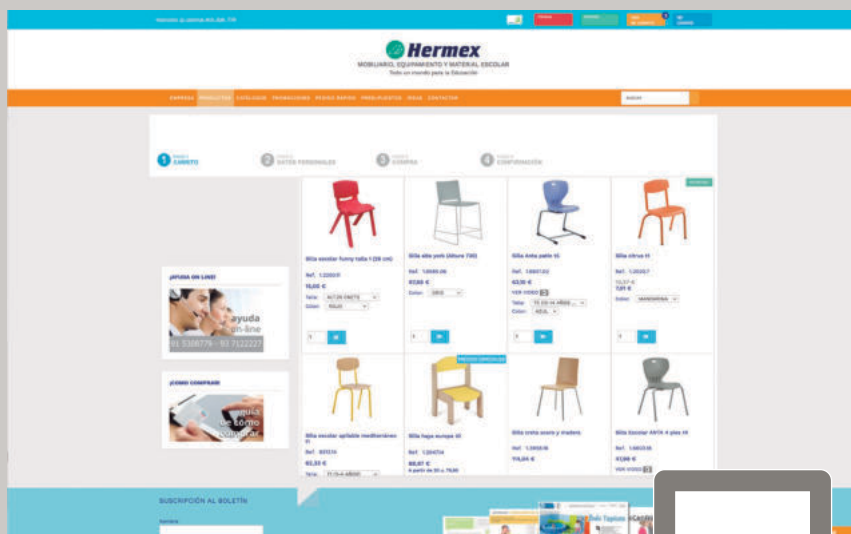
Hermex
MOBILIARIO, EQUIPAMIENTO Y MATERIAL ESCOLAR
Todo un mundo para la Educación

EMPRESA PRODUCTOS CATÁLOGOS PROMOCIONES PEDIDO RÁPIDO PRESUPUESTOS IDEAS CONTACTAR

1 CARRITO
2 DATOS PERSONALES
3 COMPRA
4 CONFIRMACIÓN

¿AYUDA ON LINE?
ayuda on-line
93 5308779 - 93 7122227

¿CÓMO COMPRAR?
guía de cómo comprar

Silla escolar funny talla 1 (26 cm)
Ref. 1.2085
15,00 €

Silla alta york (Altura 730)
Ref. 1.6666.06
79,60 €

Silla Anta patín 15
Ref. 1.6661.02
62,50 €
VER VIDEO

Silla citrus H
Ref. 1.2025
7,01 €

Silla escolar apilable mediterráneo H
Ref. 825174
65,33 €

PRECIO ESPECIAL
Silla hoja europa 40
Ref. 1.2047
88,67 €

Silla cetta acero y madera
Ref. 1.5859
115,05 €

Silla Escolar ANTA 4 plus H
Ref. 1.6653
87,90 €
VER VIDEO

SUSCRIPCIÓN AL BOLETÍN